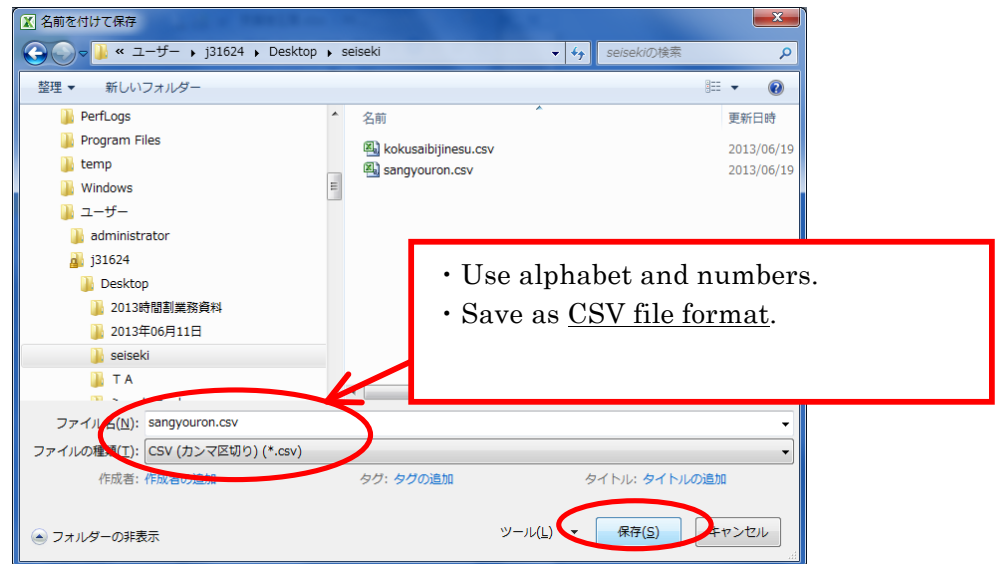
名前を付けて保存

« ユーザー ▸ j31624 ▸ Desktop ▸ seiseki

seisekiの検索

整理 ▾ 新しいフォルダー

PerfLogs
Program Files
temp
Windows
ユーザー
administrator
j31624
Desktop
2013時間割業務資料
2013年06月11日
seiseki
ＴＡ

名前 更新日時
kokusaibijinesu.csv 2013/06/19
sangyouron.csv 2013/06/19

・Use alphabet and numbers.
・Save as CSV file format.

ファイル名(N): sangyouron.csv
ファイルの種類(T): CSV (カンマ区切り) (*.csv)
作成者: 作成者の追加 タグ: タグの追加 タイトル: タイトルの追加

フォルダーの非表示 ツール(L) 保存(S) キャンセル